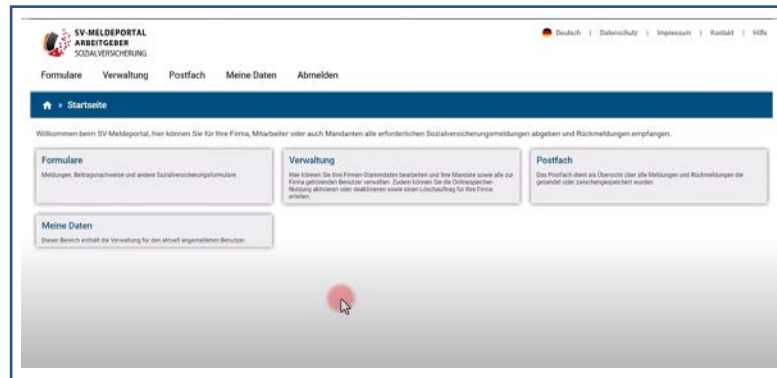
SV-MELDEPORTAL
ARBEITGEBER
SOZIALVERSICHERUNG

Deutsch | Datenschutz | Impressum | Kontakt | Hilfe

Formulare Verwaltung Postfach Meine Daten Abmelden

» Startseite

Willkommen beim SV-Meldeportal, hier können Sie für Ihre Firma, Mitarbeiter oder auch Mandanten alle erforderlichen Sozialversicherungsmeldungen abgeben und Rückmeldungen empfangen.

Formulare
Meldungen, Beitragsnachweise und andere Sozialversicherungsformulare.

Verwaltung
Hier können Sie Ihre Firmen-Stammdaten bearbeiten und Ihre Mandate sowie alle zur Firma gehörenden Benutzer verwalten. Zudem können Sie die Onlinespeicher-Nutzung aktivieren oder deaktivieren sowie einen Löschauftrag für Ihre Firma erteilen.

Postfach
Das Postfach dient als Übersicht über alle Meldungen und Rückmeldungen die gesendet oder zwischengespeichert wurden.

Meine Daten
Dieser Bereich enthält die Verwaltung für den aktuell angemeldeten Benutzer.